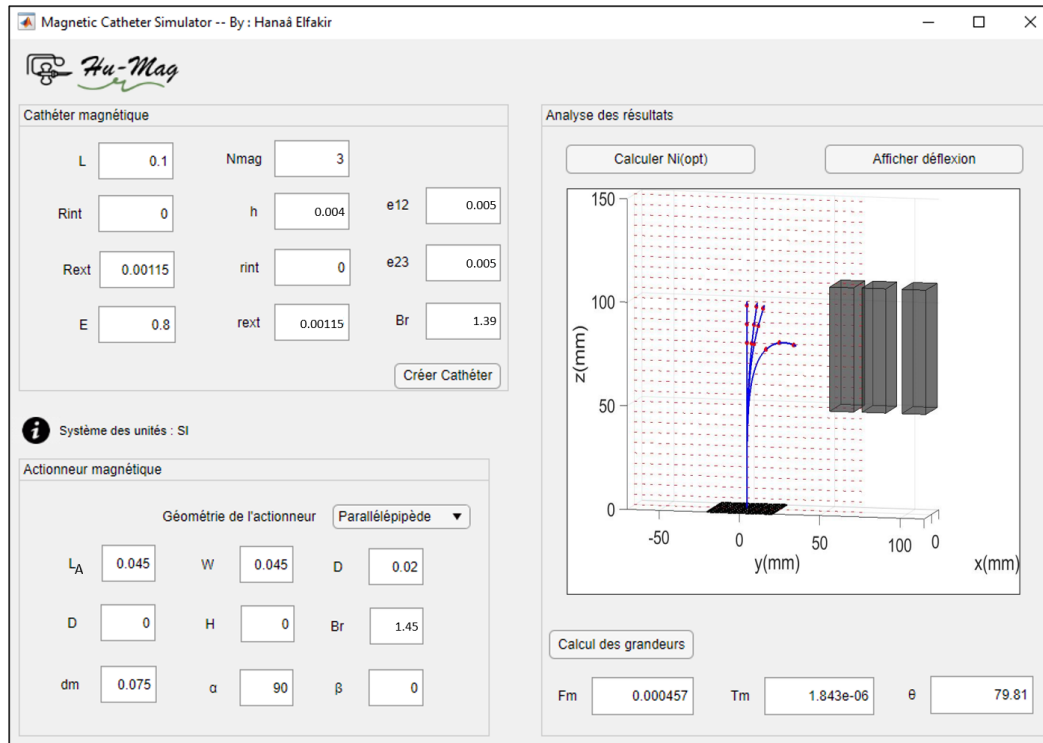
Magnetic Catheter Simulator -- By : Hanaâ Elfakir

Hu-Mag

Cathéter magnétique

L 0.1
Nmag 3
Rint 0
h 0.004
e12 0.005
Rext 0.00115
rint 0
e23 0.005
E 0.8
rext 0.00115
Br 1.39

Créer Cathéter

Système des unités : SI

Actionneur magnétique

Géométrie de l'actionneur Parallélépipède

$L_A$ 0.045
W 0.045
D 0.02
D 0
H 0
Br 1.45
dm 0.075
α 90
β 0

Analyse des résultats

Calculer Ni(opt)
Afficher déflexion

150
100
50
0
z(mm)
-50
0
50
100
0
y(mm)
x(mm)

Calcul des grandeurs

Fm 0.000457
Tm 1.843e-06
θ 79.81